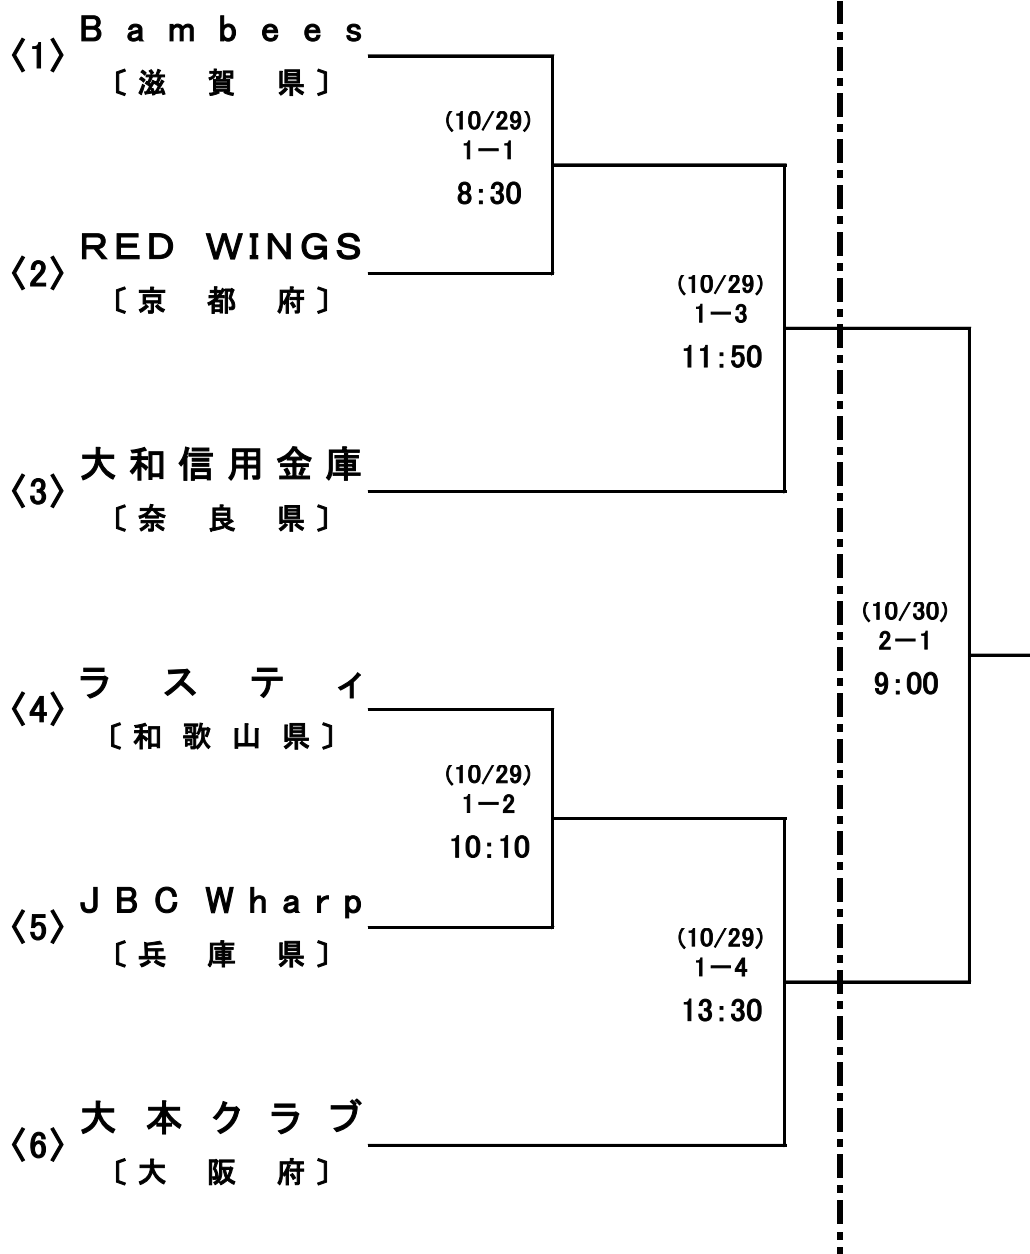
〈1〉 Bambees
〔滋賀県〕

(10/29)
1−1
8:30

〈2〉 RED WINGS
〔京都府〕

(10/29)
1−3
11:50

〈3〉 大和信用金庫
〔奈良県〕

(10/30)
2−1
9:00

〈4〉 ラスティ
〔和歌山県〕

(10/29)
1−2
10:10

〈5〉 JBC Wharp
〔兵庫県〕

(10/29)
1−4
13:30

〈6〉 大本クラブ
〔大阪府〕